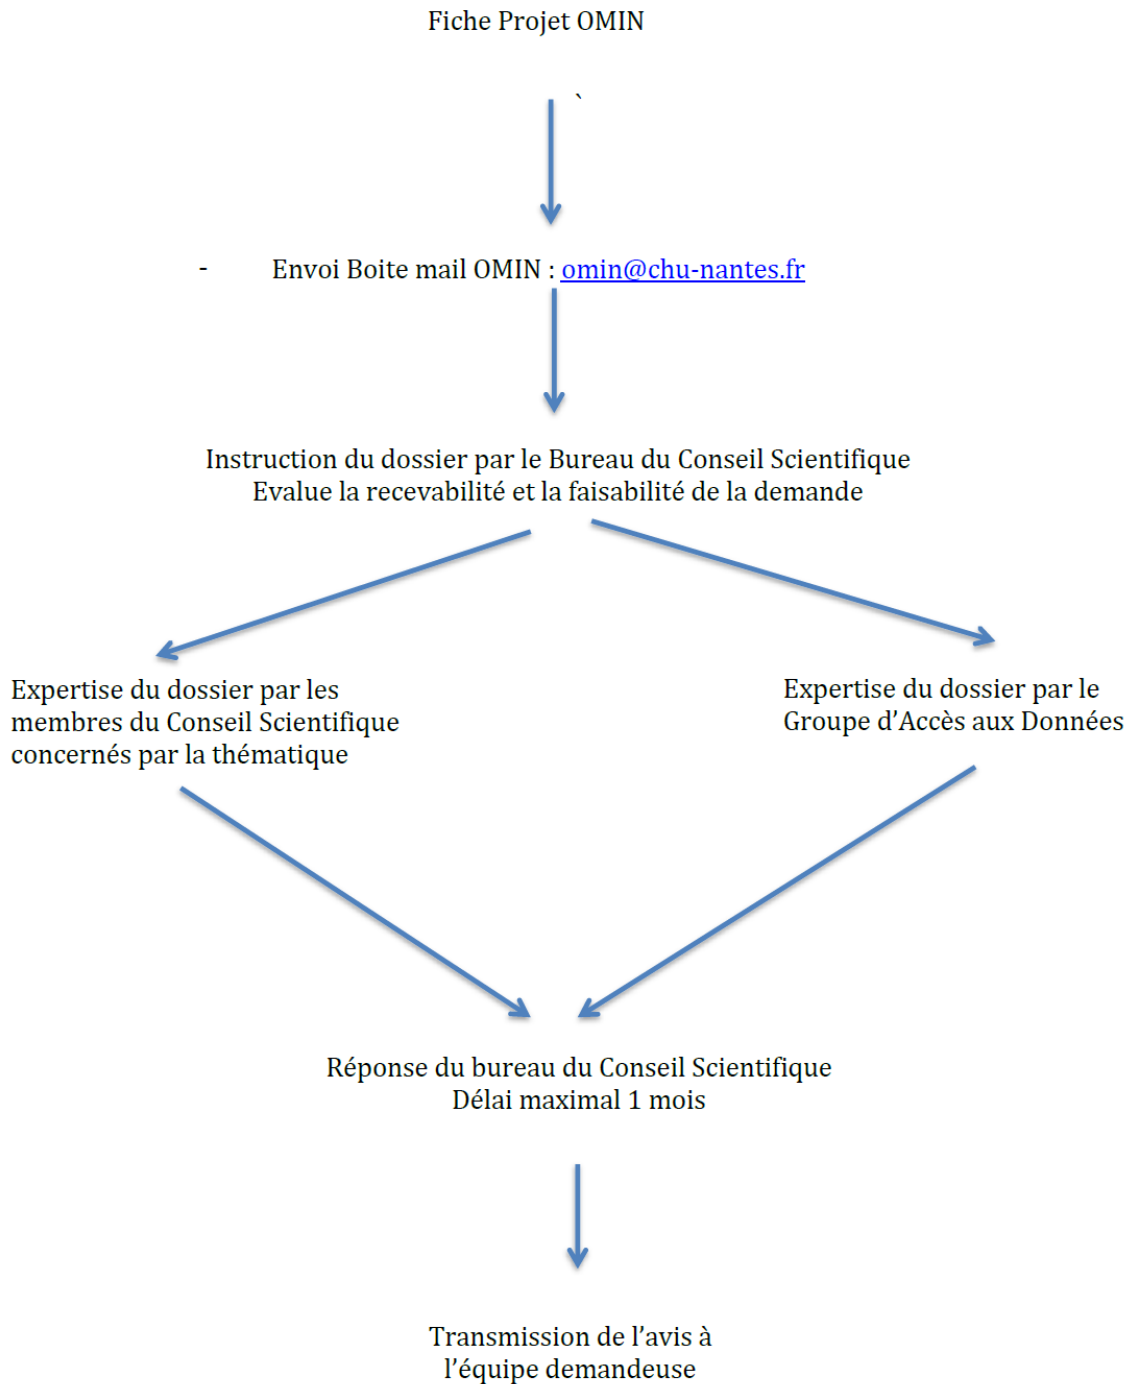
Fiche Projet OMIN

`

- Envoi Boite mail OMIN : omin@chu-nantes.fr

Instruction du dossier par le Bureau du Conseil Scientifique
Evalue la recevabilité et la faisabilité de la demande

Expertise du dossier par les membres du Conseil Scientifique concernés par la thématique

Expertise du dossier par le Groupe d'Accès aux Données

Réponse du bureau du Conseil Scientifique
Délai maximal 1 mois

Transmission de l'avis à l'équipe demandeuse